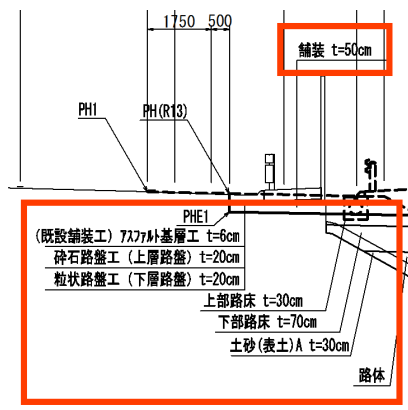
1750 500

舗装 t=50cm

PH1

PH(R13)

PHE1

(既設舗装工) アスファルト基層工 t=6cm

砕石路盤工 (上層路盤) t=20cm

粒状路盤工 (下層路盤) t=20cm

上部路床 t=30cm

下部路床 t=70cm

土砂(表土)A t=30cm

路体